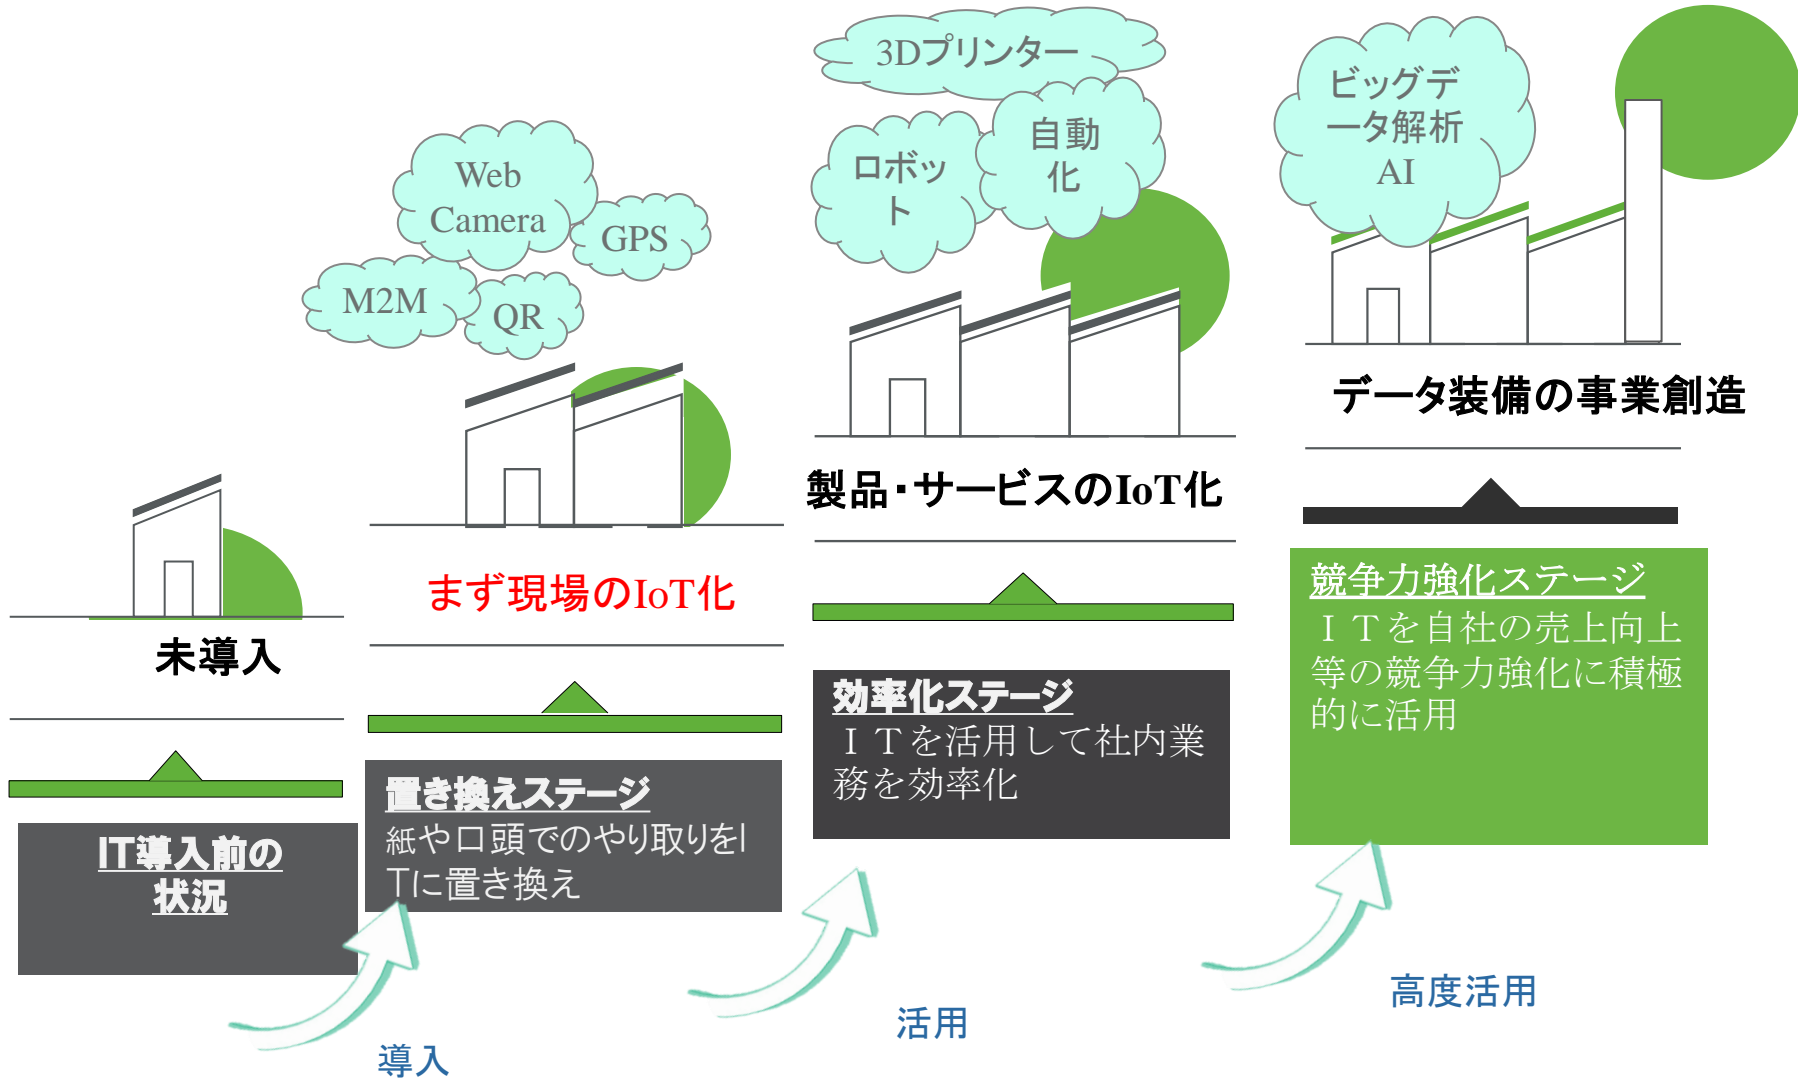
3Dプリンター

ビッグデータ解析
AI

自動化

ロボット

Web
Camera

GPS

M2M

QR

データ装備の事業創造

製品・サービスのIoT化

まず現場のIoT化

未導入

競争力強化ステージ
ＩＴを自社の売上向上等の競争力強化に積極的に活用

効率化ステージ
ＩＴを活用して社内業務を効率化

置き換えステージ
紙や口頭でのやり取りをITに置き換え

IT導入前の状況

高度活用

活用

導入